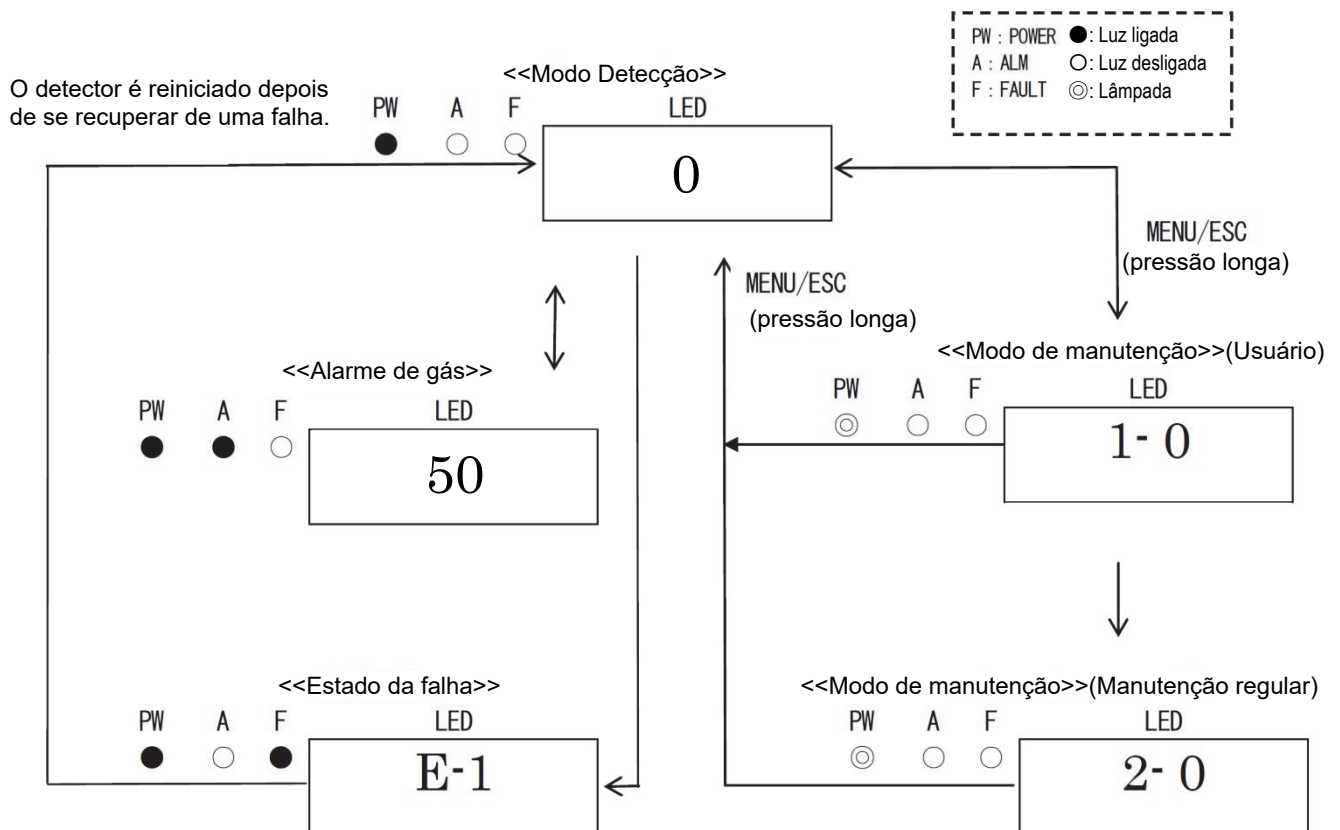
PW : POWER ●: Luz ligada
A : ALM ○: Luz desligada
F : FAULT ◎: Lâmpada

O detector é reiniciado depois de se recuperar de uma falha.

<<Modo Detecção>>
PW A F LED
0

MENU/ESC
(pressão longa)

MENU/ESC
(pressão longa)

<<Alarme de gás>>
PW A F LED
50

<<Modo de manutenção>>(Usuário)
PW A F LED
1- 0

<<Estado da falha>>
PW A F LED
E-1

<<Modo de manutenção>>(Manutenção regular)
PW A F LED
2- 0